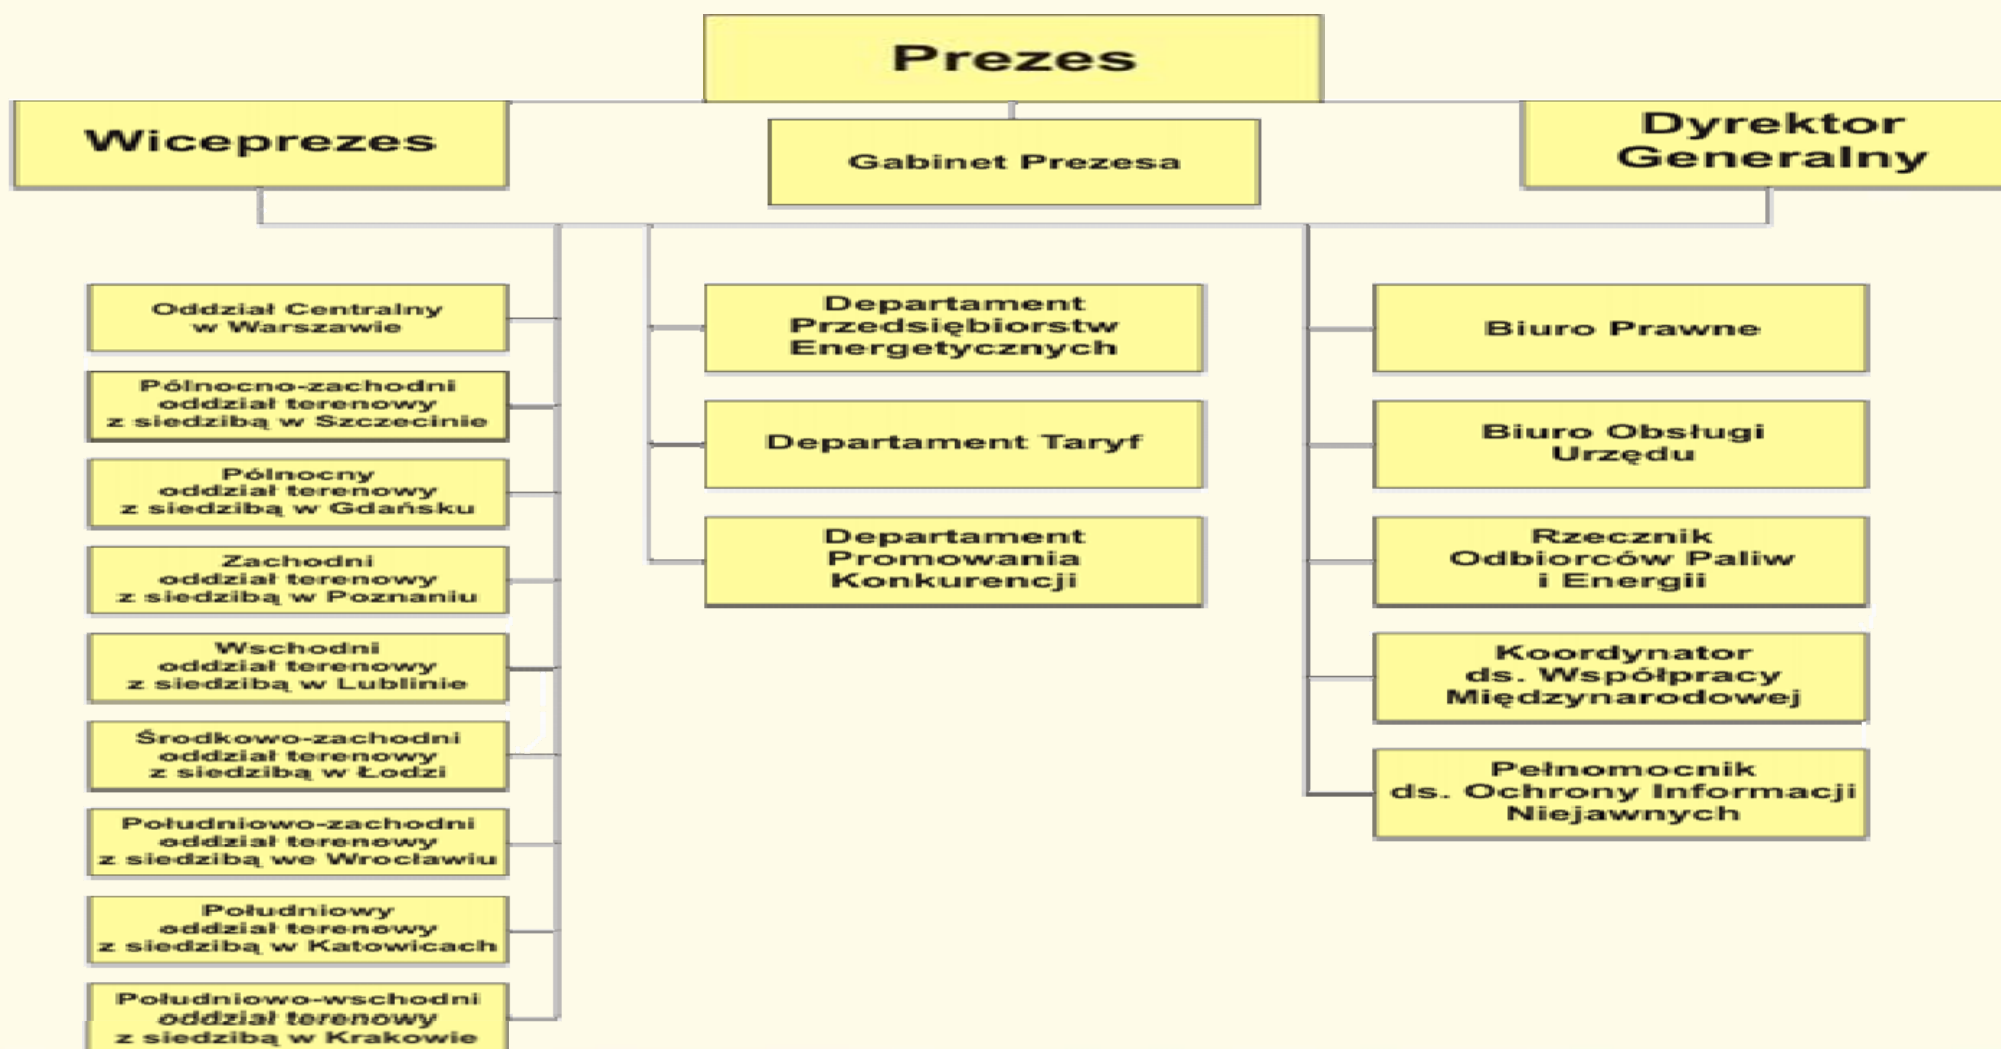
Prezes

Wiceprezes

Gabinet Prezesa

Dyrektor Generalny

Oddział Centralny w Warszawie

Północno-zachodni oddział terenowy z siedzibą w Szczecinie

Północny oddział terenowy z siedzibą w Gdańsku

Zachodni oddział terenowy z siedzibą w Poznaniu

Wschodni oddział terenowy z siedzibą w Lublinie

Środkowo-zachodni oddział terenowy z siedzibą w Łodzi

Południowo-zachodni oddział terenowy z siedzibą we Wrocławiu

Południowy oddział terenowy z siedzibą w Katowicach

Południowo-wschodni oddział terenowy z siedzibą w Krakowie

Departament Przedsiębiorstw Energetycznych

Departament Taryf

Departament Promowania Konkurencji

Biuro Prawne

Biuro Obsługi Urzędu

Rzecznik Odbiorców Paliw i Energii

Koordynator ds. Współpracy Międzynarodowej

Pełnomocnik ds. Ochrony Informacji Niejawnych